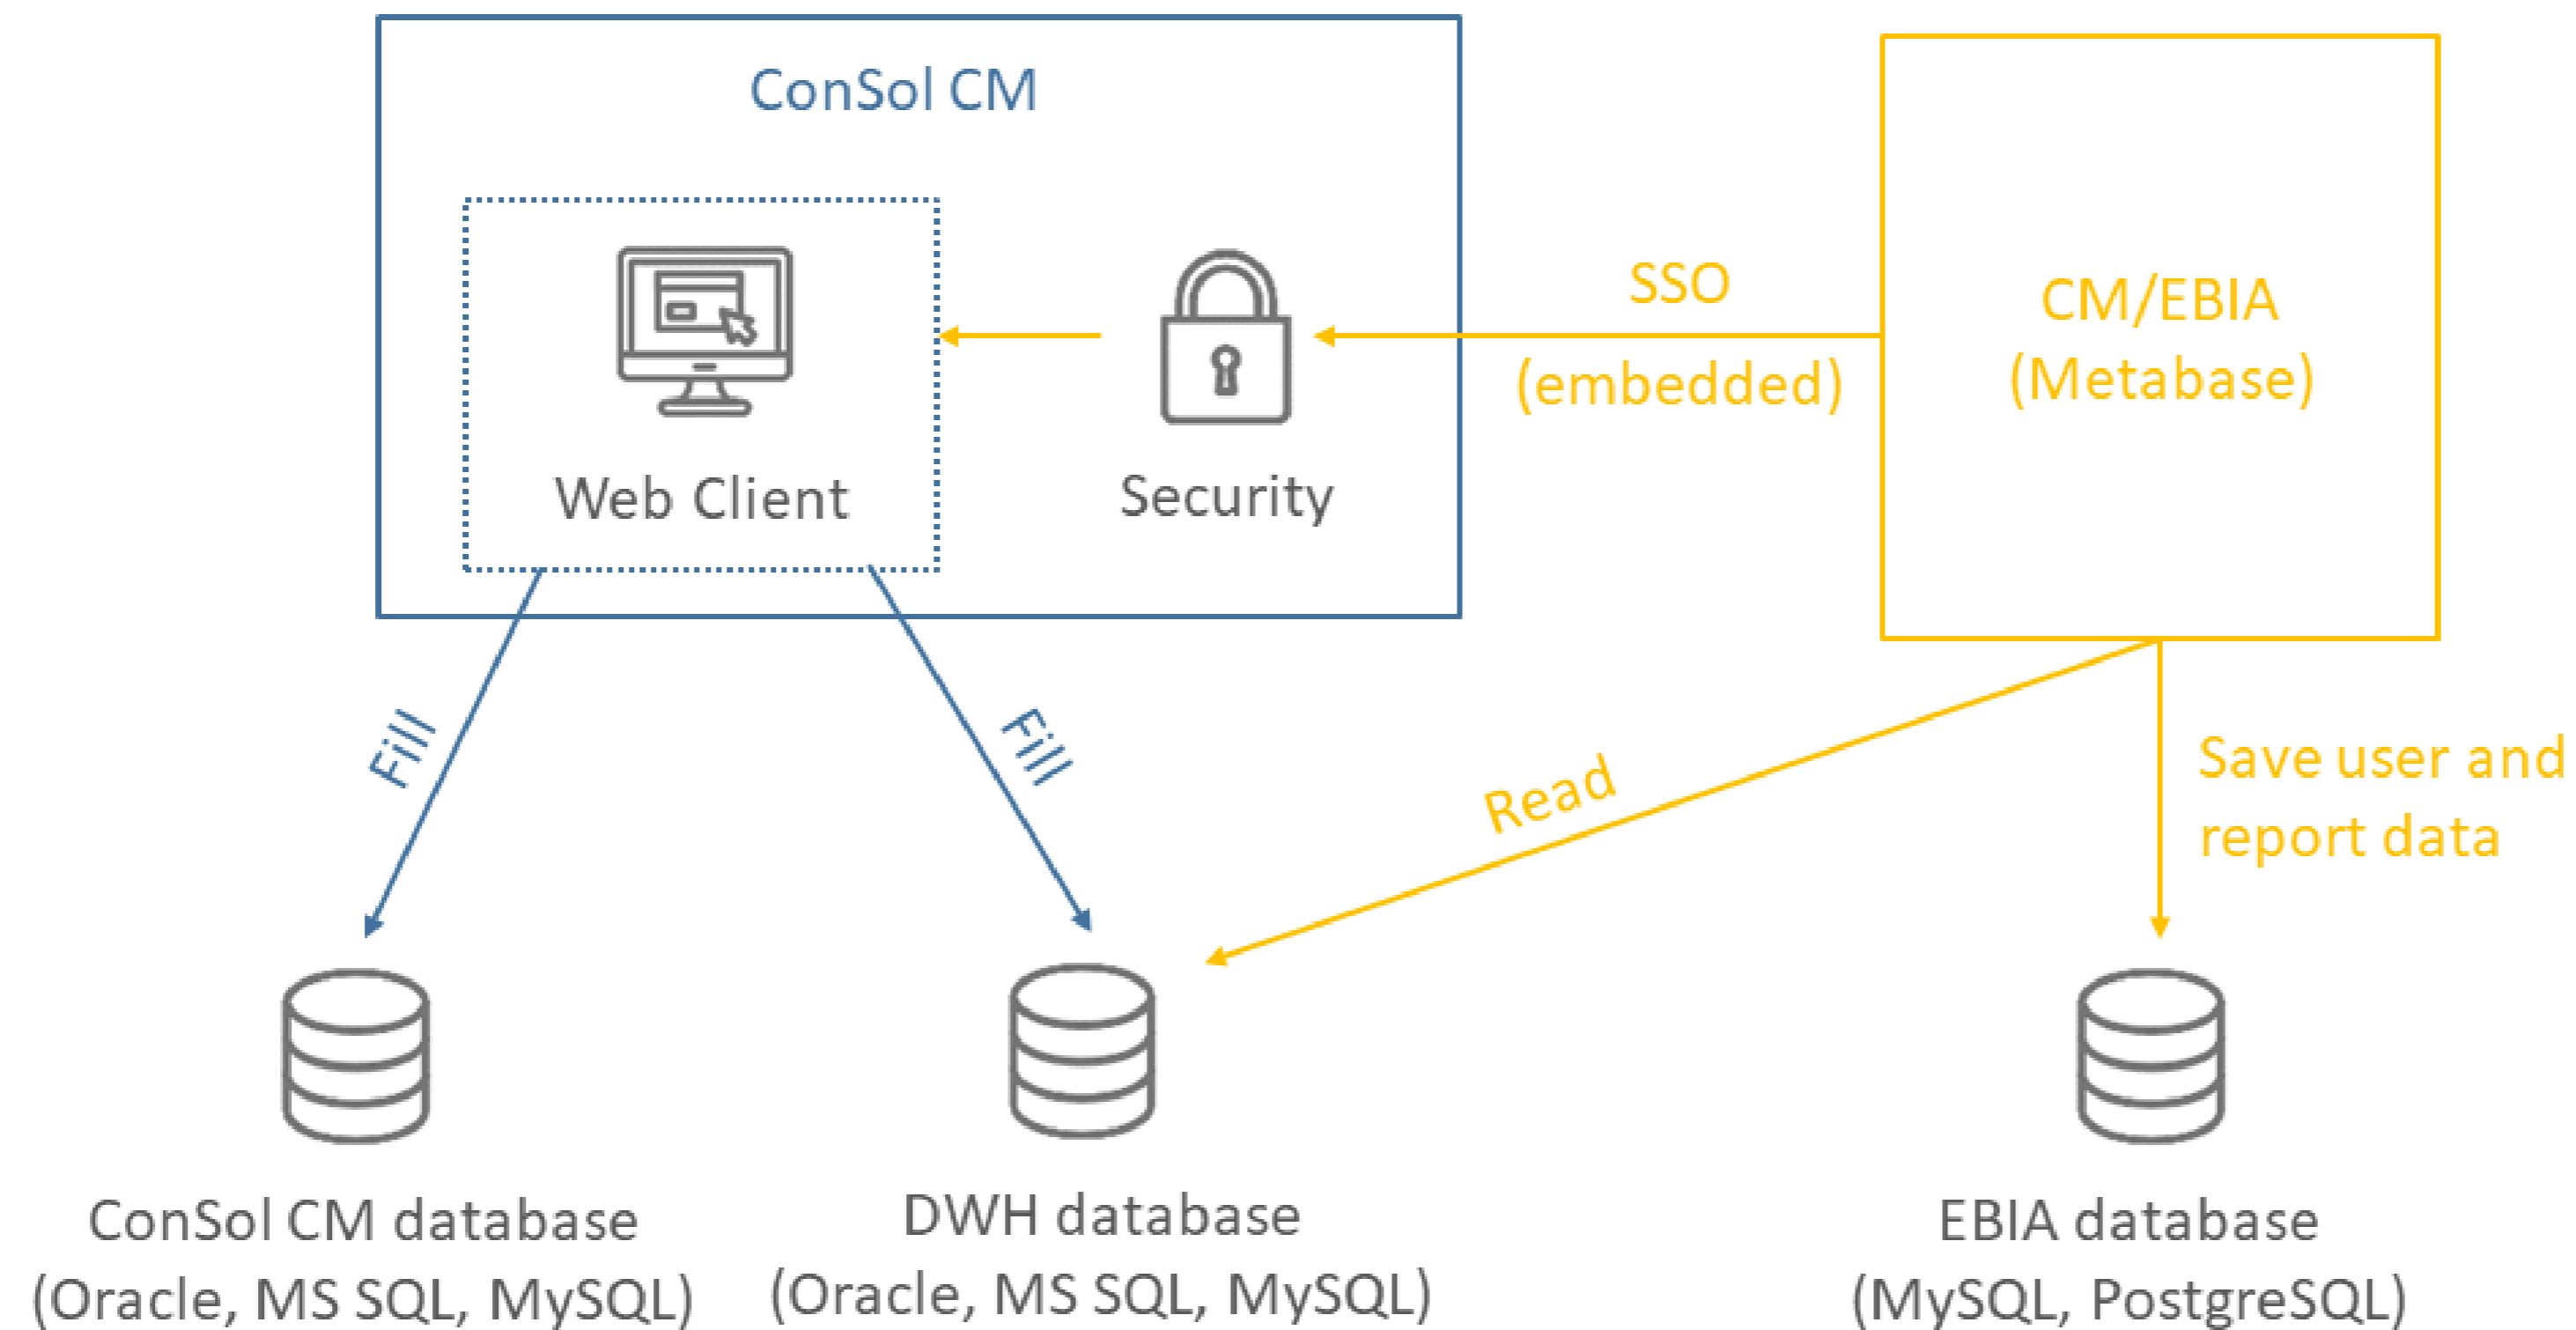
ConSol CM

Web Client

Security

SSO
(embedded)

CM/EBIA
(Metabase)

Fill

Fill

Read

Save user and report data

ConSol CM database
(Oracle, MS SQL, MySQL)

DWH database
(Oracle, MS SQL, MySQL)

EBIA database
(MySQL, PostgreSQL)